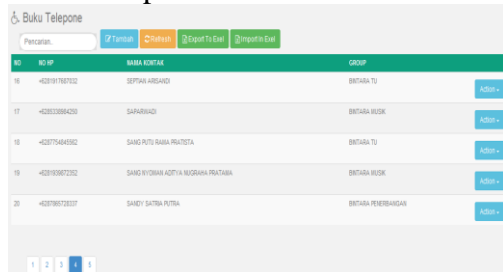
Buku Telepone

Pencarian..

Tambah | Refresh | Export To Exel | Import In Exel

| NO | NO HP | NAMA KONTAK | GROUP | |
|---|---|---|---|---|
| 16 | +6281917687032 | SEPTIAN ARISANDI | BINTARA TU | Action |
| 17 | +6285339684250 | SAPARWADI | BINTARA MUSIK | Action |
| 18 | +6287754845982 | SANG PUTU RAMA PRATISTA | BINTARA TU | Action |
| 19 | +6281939872352 | SANG NYOMAN ADITYA NUGRAHA PRATAMA | BINTARA MUSIK | Action |
| 20 | +6287965726337 | SANDY SATRIA PUTRA | BINTARA PENERBANGAN | Action |

1 2 3 4 5